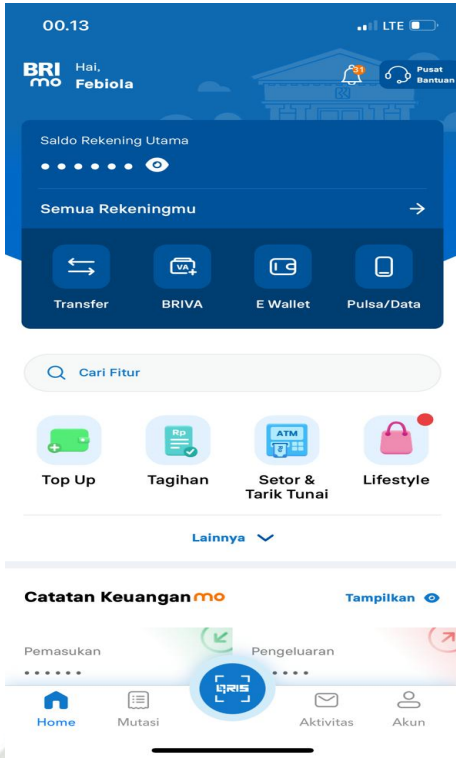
00.13

LTE

BRI mo Hai, Febiola

11

Pusat Bantuan

Saldo Rekening Utama

••••••

Semua Rekeningmu

Transfer

VA

BRIVA

E Wallet

Pulsa/Data

Cari Fitur

Top Up

Rp

Tagihan

ATM

Setor & Tarik Tunai

Lifestyle

Lainnya

Catatan Keuangan mo

Tampilkan

Pemasukan

••••••

Pengeluaran

••••

Home

Mutasi

QRIS

Aktivitas

Akun